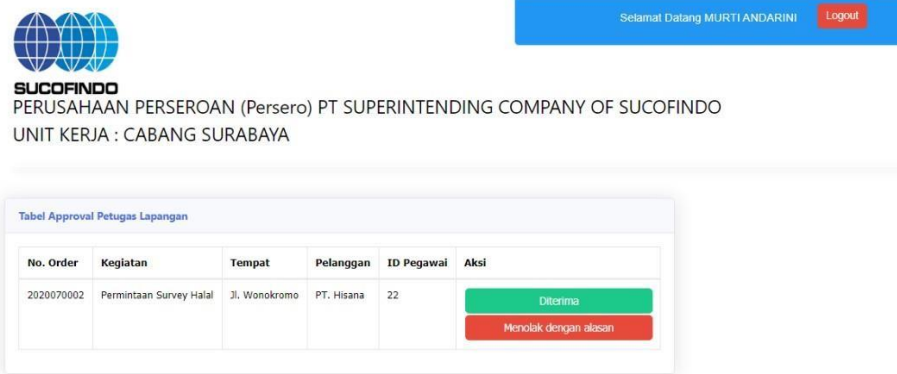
Selamat Datang MURTI ANDARINI Logout

SUCOFINDO

PERUSAHAAN PERSEROAN (Persero) PT SUPERINTENDING COMPANY OF SUCOFINDO
UNIT KERJA : CABANG SURABAYA

Tabel Approval Petugas Lapangan

| No. Order | Kegiatan | Tempat | Pelanggan | ID Pegawai | Aksi |
|---|---|---|---|---|---|
| 2020070002 | Permintaan Survey Halal | Jl. Wonokromo | PT. Hisana | 22 | Diterima Menolak dengan alasan |